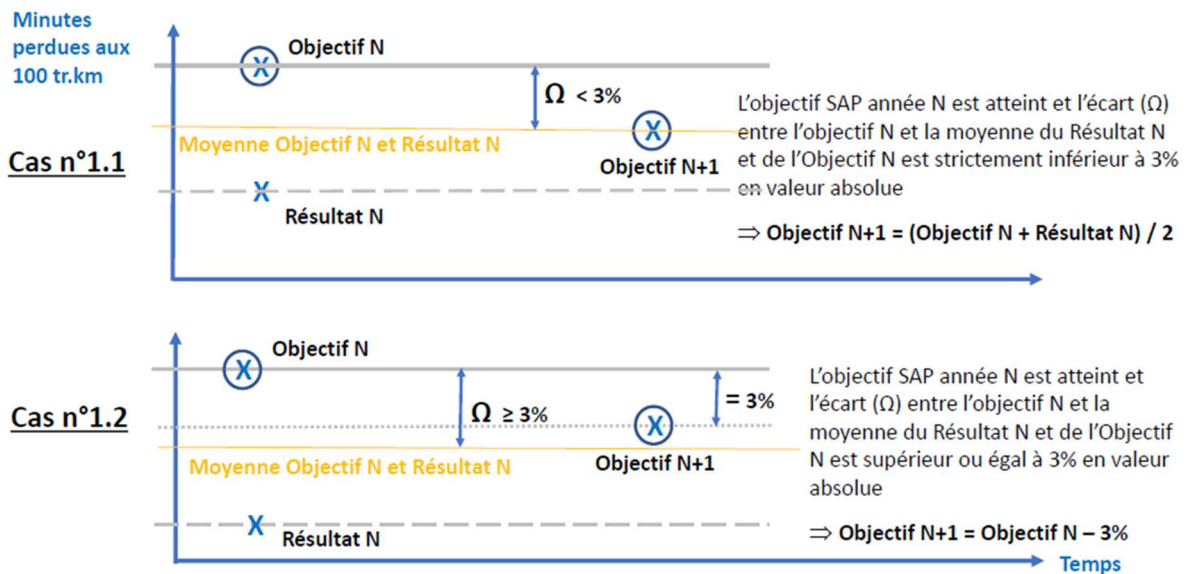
Minutes perdues aux 100 tr.km

Objectif N

$\Omega$ < 3%

Moyenne Objectif N et Résultat N

Objectif N+1

Cas n°1.1

Résultat N

L'objectif SAP année N est atteint et l'écart ($\Omega$) entre l'objectif N et la moyenne du Résultat N et de l'Objectif N est strictement inférieur à 3% en valeur absolue

$\Rightarrow$ Objectif N+1 = (Objectif N + Résultat N) / 2

Objectif N

$\Omega$ ≥ 3%

= 3%

Cas n°1.2

Moyenne Objectif N et Résultat N

Objectif N+1

Résultat N

L'objectif SAP année N est atteint et l'écart ($\Omega$) entre l'objectif N et la moyenne du Résultat N et de l'Objectif N est supérieur ou égal à 3% en valeur absolue

$\Rightarrow$ Objectif N+1 = Objectif N – 3%

Temps